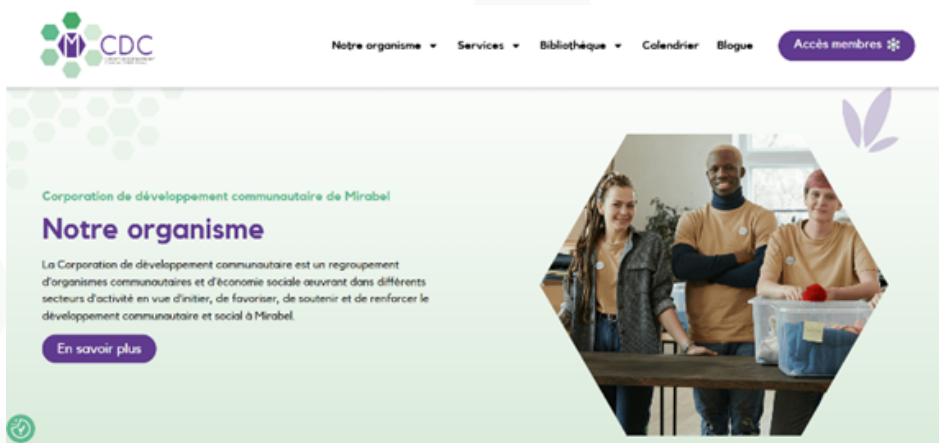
CDC

Notre organisme ▾ Services ▾ Bibliothèque ▾ Calendrier Blogue Accès membres

Corporation de développement communautaire de Mirabel

Notre organisme

La Corporation de développement communautaire est un regroupement d'organismes communautaires et d'économie sociale œuvrant dans différents secteurs d'activité en vue d'initier, de favoriser, de soutenir et de renforcer le développement communautaire et social à Mirabel.

En savoir plus